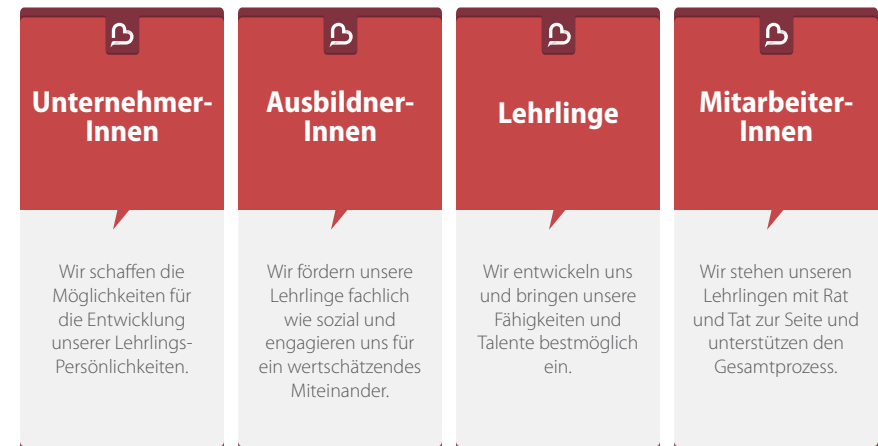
Unternehmer-Innen

Wir schaffen die Möglichkeiten für die Entwicklung unserer Lehrlings-Persönlichkeiten.

Ausbildner-Innen

Wir fördern unsere Lehrlinge fachlich wie sozial und engagieren uns für ein wertschätzendes Miteinander.

Lehrlinge

Wir entwickeln uns und bringen unsere Fähigkeiten und Talente bestmöglich ein.

Mitarbeiter-Innen

Wir stehen unseren Lehrlingen mit Rat und Tat zur Seite und unterstützen den Gesamtprozess.